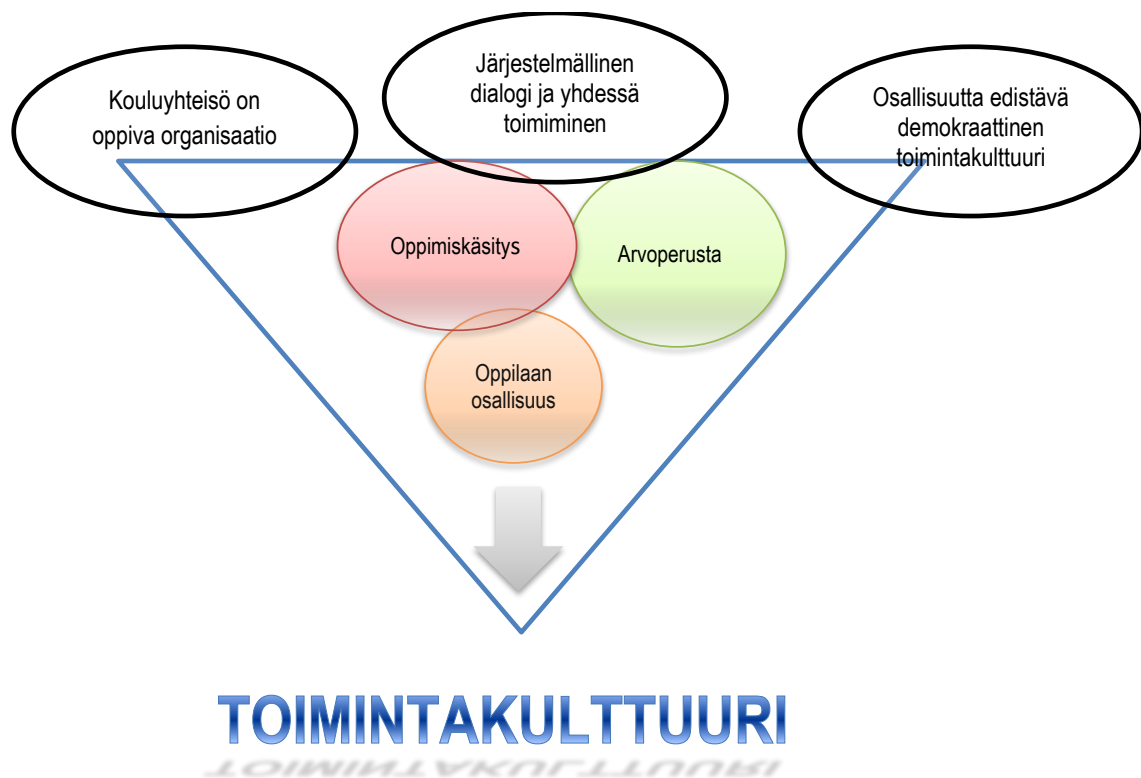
Kouluyhteisö on oppiva organisaatio

Järjestelmällinen dialogi ja yhdessä toimiminen

Osallisuutta edistävä demokraattinen toimintakulttuuri

Oppimiskäsitys

Arvoperusta

Oppilaan osallisuus

TOIMINTAKULTTUURI